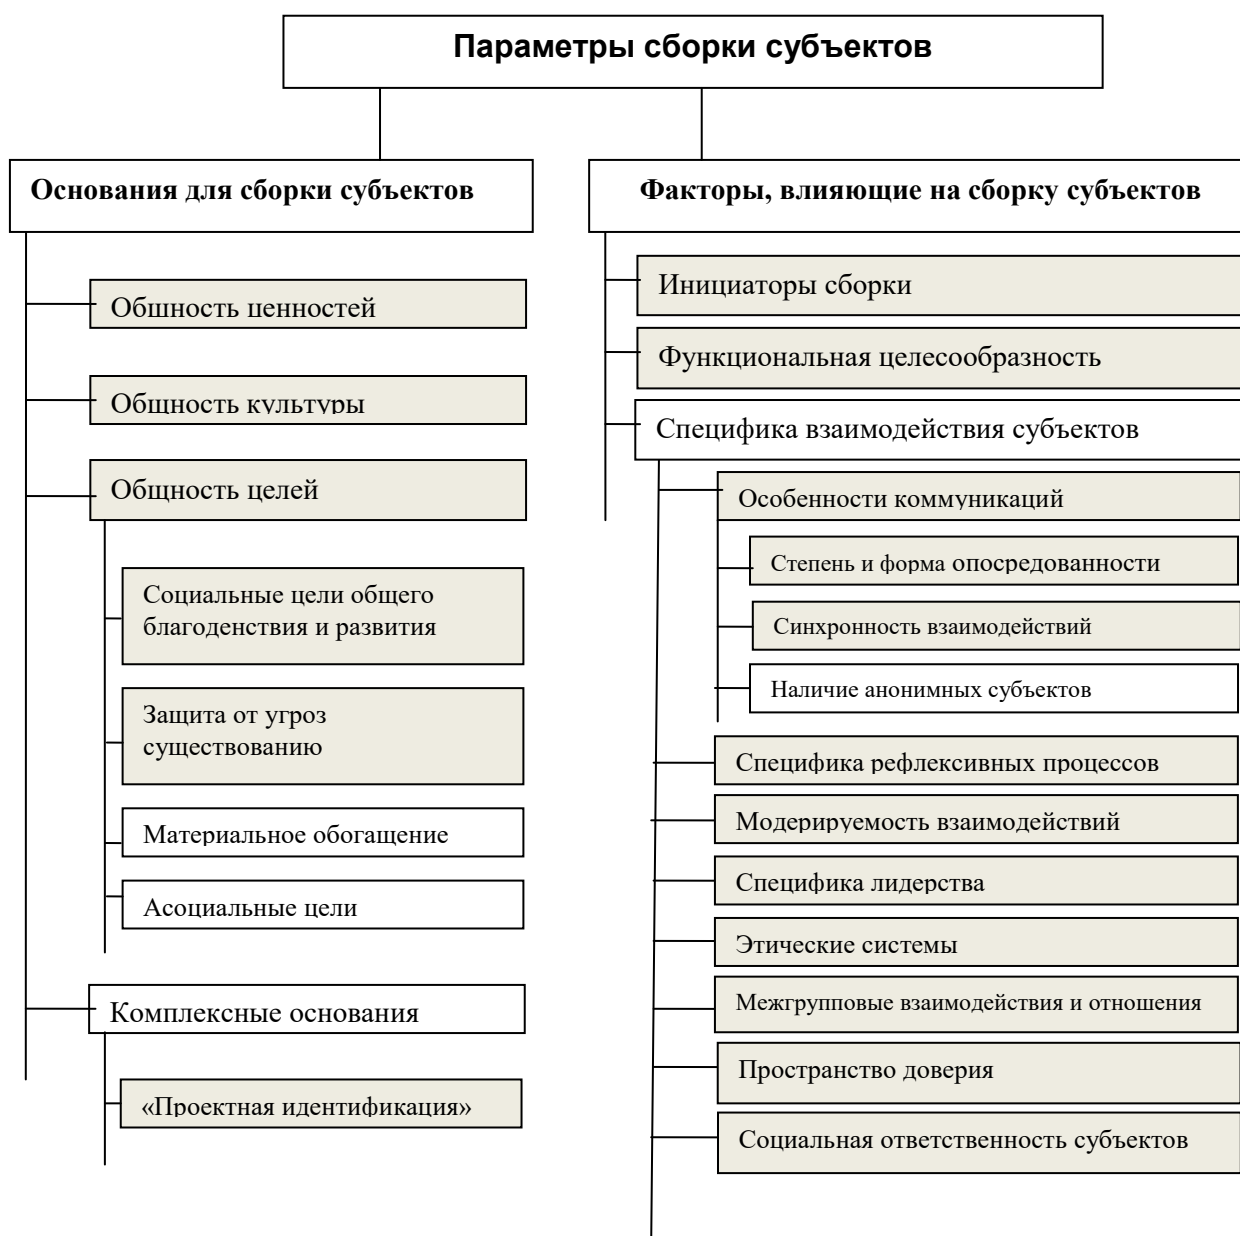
Параметры сборки субъектов

Основания для сборки субъектов

Общность ценностей

Общность культуры

Общность целей

Социальные цели общего благоденствия и развития

Защита от угроз существованию

Материальное обогащение

Асоциальные цели

Комплексные основания

«Проектная идентификация»

Факторы, влияющие на сборку субъектов

Инициаторы сборки

Функциональная целесообразность

Специфика взаимодействия субъектов

Особенности коммуникаций

Степень и форма опосредованности

Синхронность взаимодействий

Наличие анонимных субъектов

Специфика рефлексивных процессов

Модерируемость взаимодействий

Специфика лидерства

Этические системы

Межгрупповые взаимодействия и отношения

Пространство доверия

Социальная ответственность субъектов